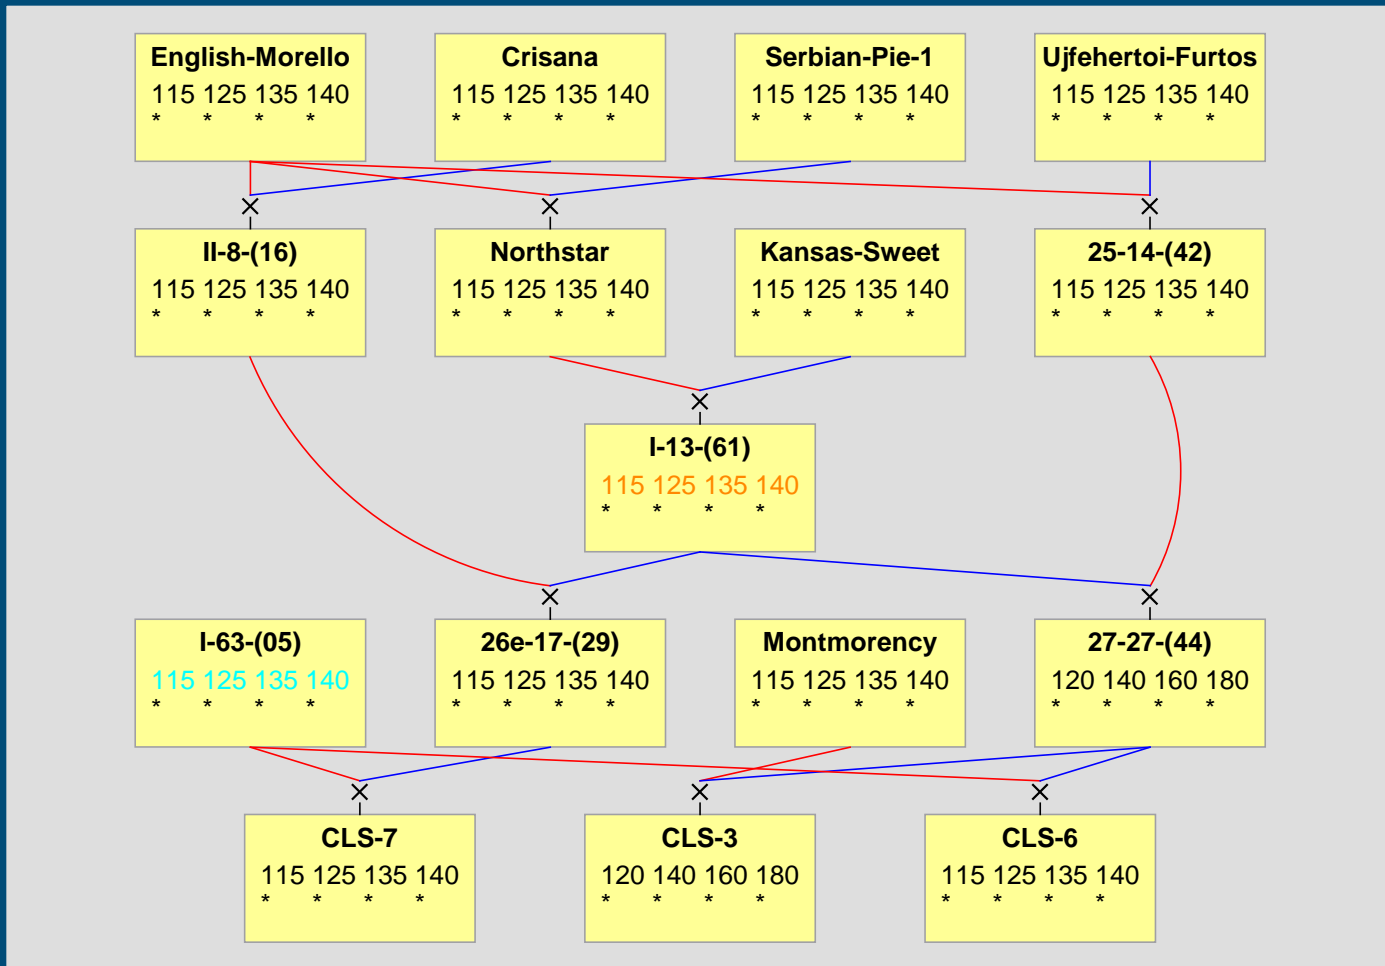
English-Morello
115 125 135 140
* * * *

Crisana
115 125 135 140
* * * *

Serbian-Pie-1
115 125 135 140
* * * *

Ujfehertoi-Furtos
115 125 135 140
* * * *

×
×
×

II-8-(16)
115 125 135 140
* * * *

Northstar
115 125 135 140
* * * *

Kansas-Sweet
115 125 135 140
* * * *

25-14-(42)
115 125 135 140
* * * *

×

I-13-(61)
115 125 135 140
* * * *

×
×

I-63-(05)
115 125 135 140
* * * *

26e-17-(29)
115 125 135 140
* * * *

Montmorency
115 125 135 140
* * * *

27-27-(44)
120 140 160 180
* * * *

×
×
×

CLS-7
115 125 135 140
* * * *

CLS-3
120 140 160 180
* * * *

CLS-6
115 125 135 140
* * * *